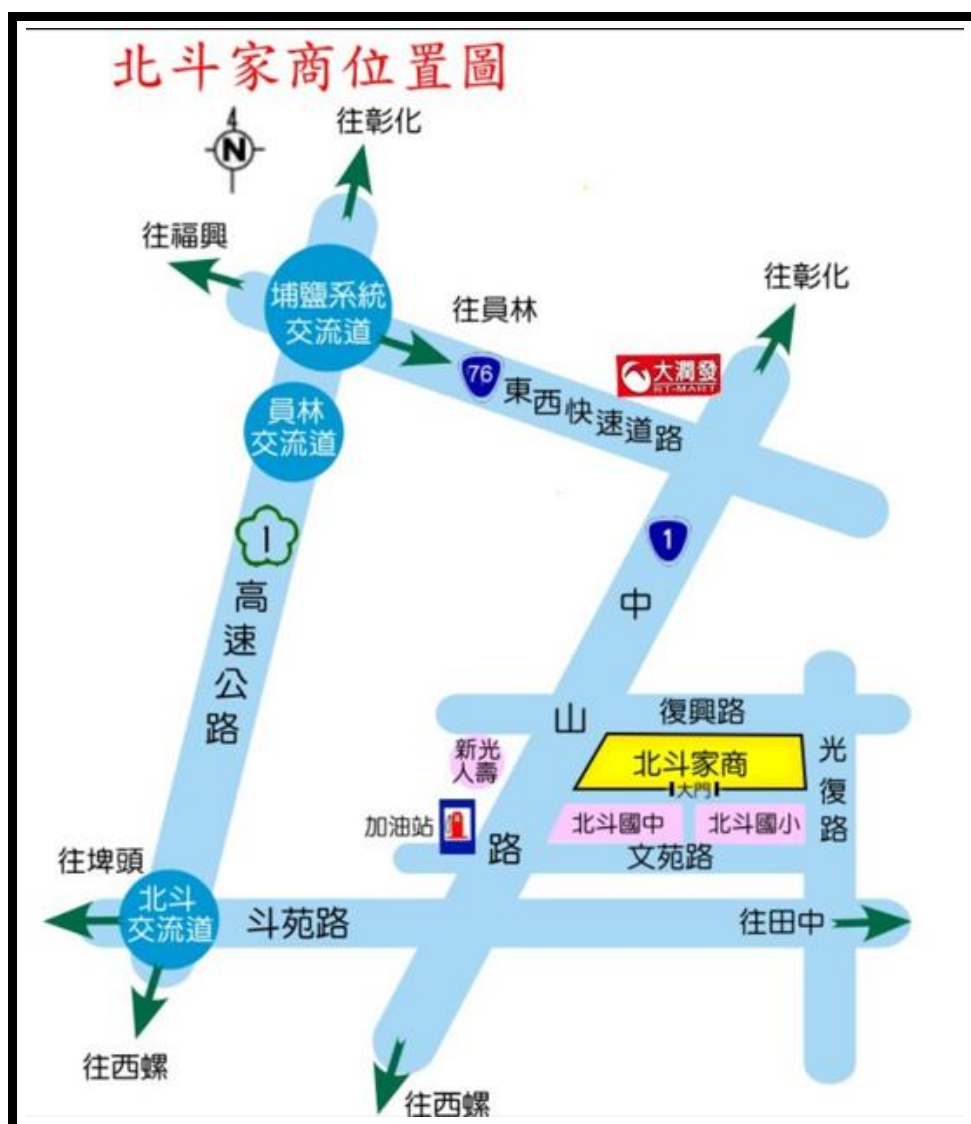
北斗家商位置圖

N

往彰化

往福興

埔鹽系統交流道

往員林

76 東西快速道路

大潤發 RT-MART

往彰化

員林交流道

1 高速公路

1 中山路

復興路

新光人壽

北斗家商

大門

光復路

加油站

北斗國中

北斗國小

文苑路

往埤頭

北斗交流道

斗苑路

往田中

往西螺

往西螺